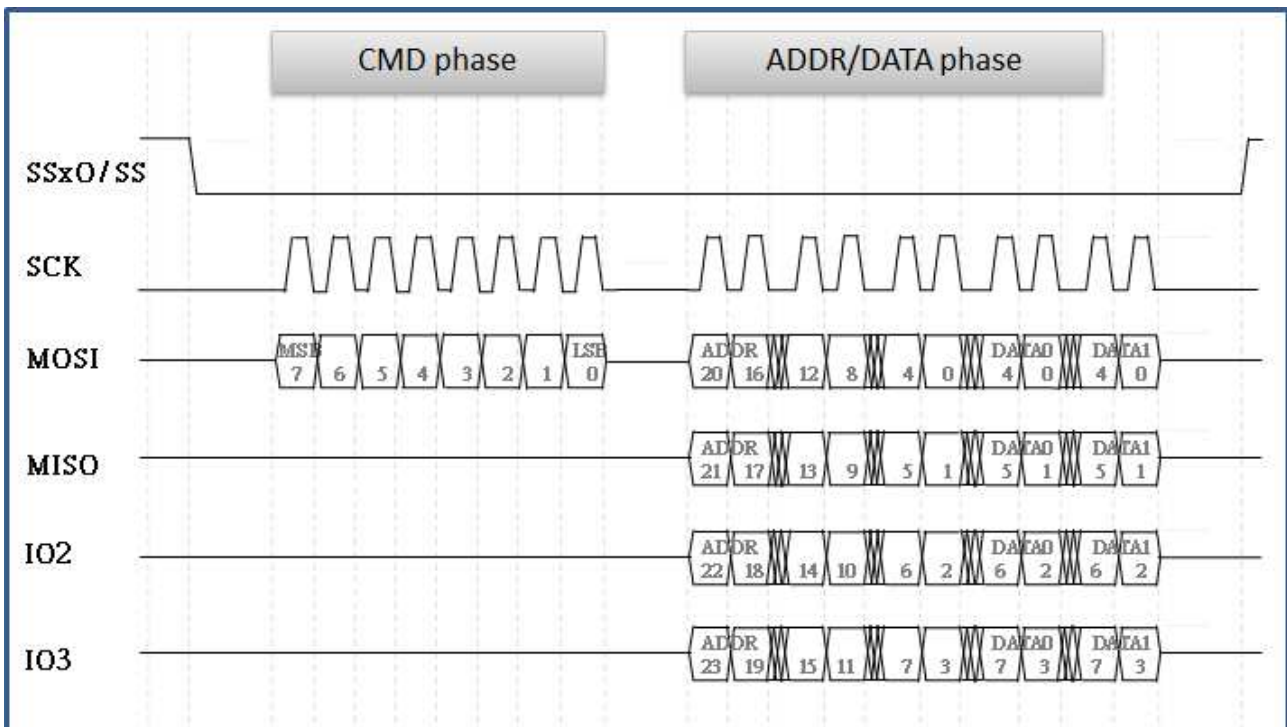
CMD phase

ADDR/DATA phase

SSxO/SS

SCK

MOSI

MSB 7 6 5 4 3 2 1 LSB 0

ADDR 20 16 12 8 4 0 DATA0 4 0 DATA1 4 0

MISO

ADDR 21 17 13 9 5 1 DATA0 5 1 DATA1 5 1

IO2

ADDR 22 18 14 10 6 2 DATA0 6 2 DATA1 6 2

IO3

ADDR 23 19 15 11 7 3 DATA0 7 3 DATA1 7 3